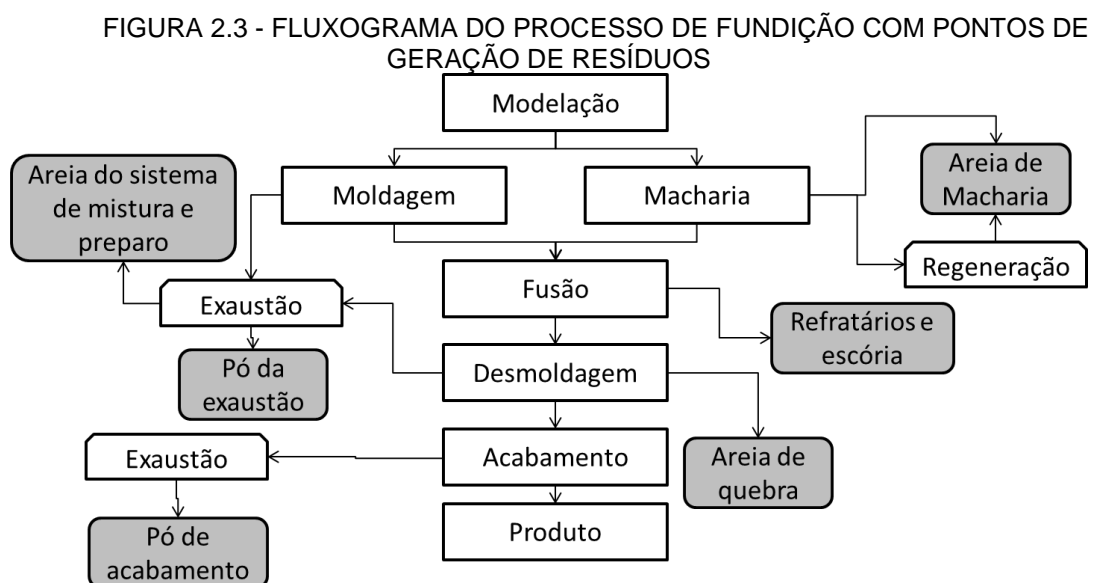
FIGURA 2.3 - FLUXOGRAMA DO PROCESSO DE FUNDIÇÃO COM PONTOS DE GERAÇÃO DE RESÍDUOS

Modelação

Areia do sistema de mistura e preparo

Moldagem

Macharia

Areia de Macharia

Regeneração

Exaustão

Fusão

Refratários e escória

Pó da exaustão

Desmoldagem

Exaustão

Acabamento

Areia de quebra

Pó de acabamento

Produto